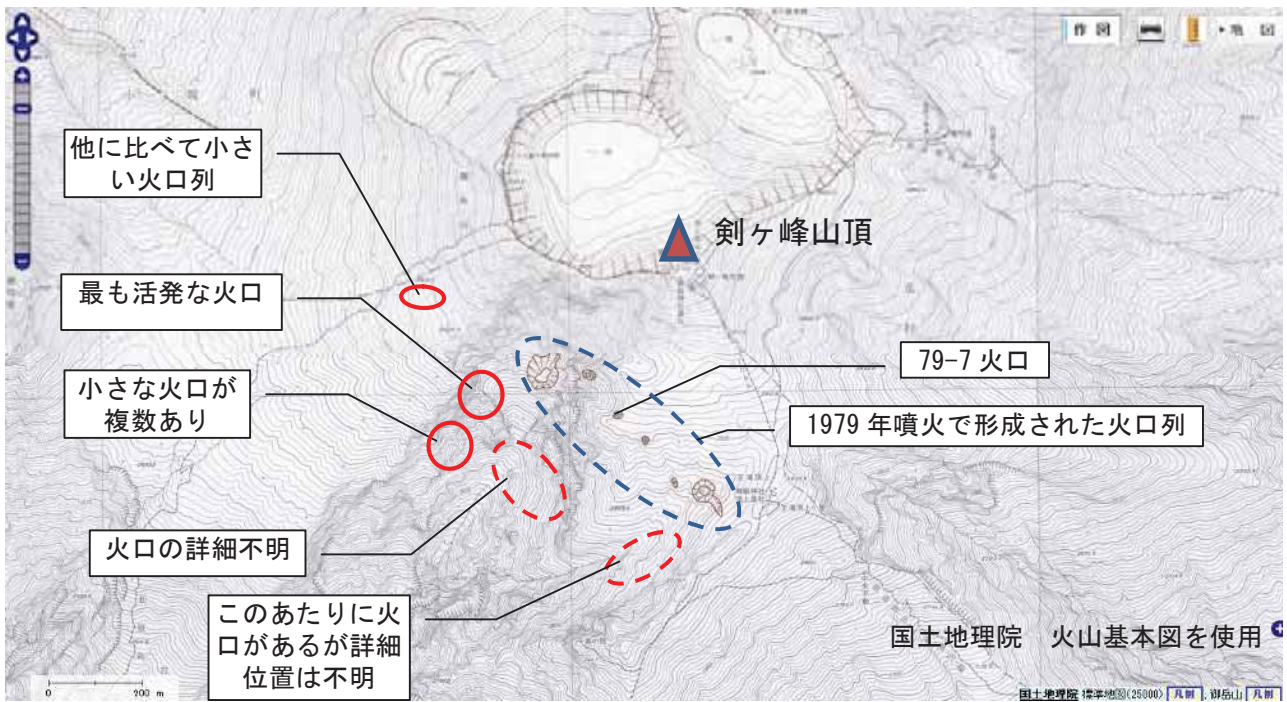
作図 ▸飛 図

他に比べて小さい火口列

剣ヶ峰山頂

最も活発な火口

79-7 火口

小さな火口が複数あり

1979 年噴火で形成された火口列

火口の詳細不明

このあたりに火口があるが詳細位置は不明

国土地理院　火山基本図を使用

0　200 m

国土地理院 標準地図(25000) 凡例 御岳山 凡例